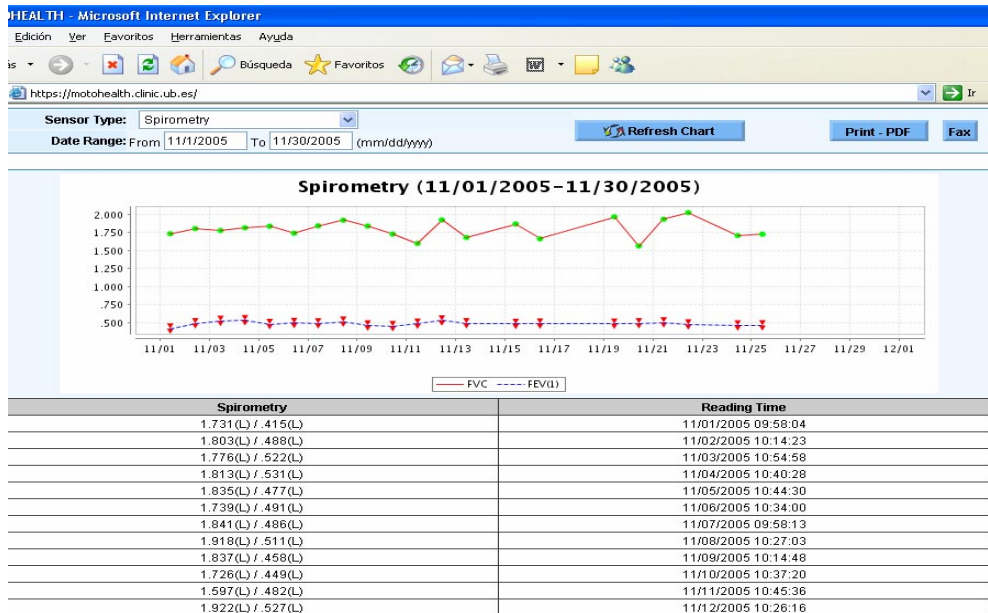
HEALTH - Microsoft Internet Explorer

Edición Ver Favoritos Herramientas Ayuda

ás Búsqueda Favoritos

https://motohealth.clinic.ub.es/ Ir

Sensor Type: Spirometry
Date Range: From 11/1/2005 To 11/30/2005 (mm/dd/yyyy)

Refresh Chart

Print - PDF Fax

Spirometry (11/01/2005-11/30/2005)

2.000
1.750
1.500
1.250
1.000
.750
.500

11/01 11/03 11/05 11/07 11/09 11/11 11/13 11/15 11/17 11/19 11/21 11/23 11/25 11/27 11/29 12/01

FVC FEV(1)

| Spirometry | Reading Time |
|---|---|
| 1.731(L) / .415(L) | 11/01/2005 09:58:04 |
| 1.803(L) / .488(L) | 11/02/2005 10:14:23 |
| 1.776(L) / .522(L) | 11/03/2005 10:54:58 |
| 1.813(L) / .531(L) | 11/04/2005 10:40:28 |
| 1.835(L) / .477(L) | 11/05/2005 10:44:30 |
| 1.739(L) / .491(L) | 11/06/2005 10:34:00 |
| 1.841(L) / .486(L) | 11/07/2005 09:58:13 |
| 1.918(L) / .511(L) | 11/08/2005 10:27:03 |
| 1.837(L) / .458(L) | 11/09/2005 10:14:48 |
| 1.726(L) / .449(L) | 11/10/2005 10:37:20 |
| 1.597(L) / .482(L) | 11/11/2005 10:45:36 |
| 1.922(L) / .527(L) | 11/12/2005 10:26:16 |